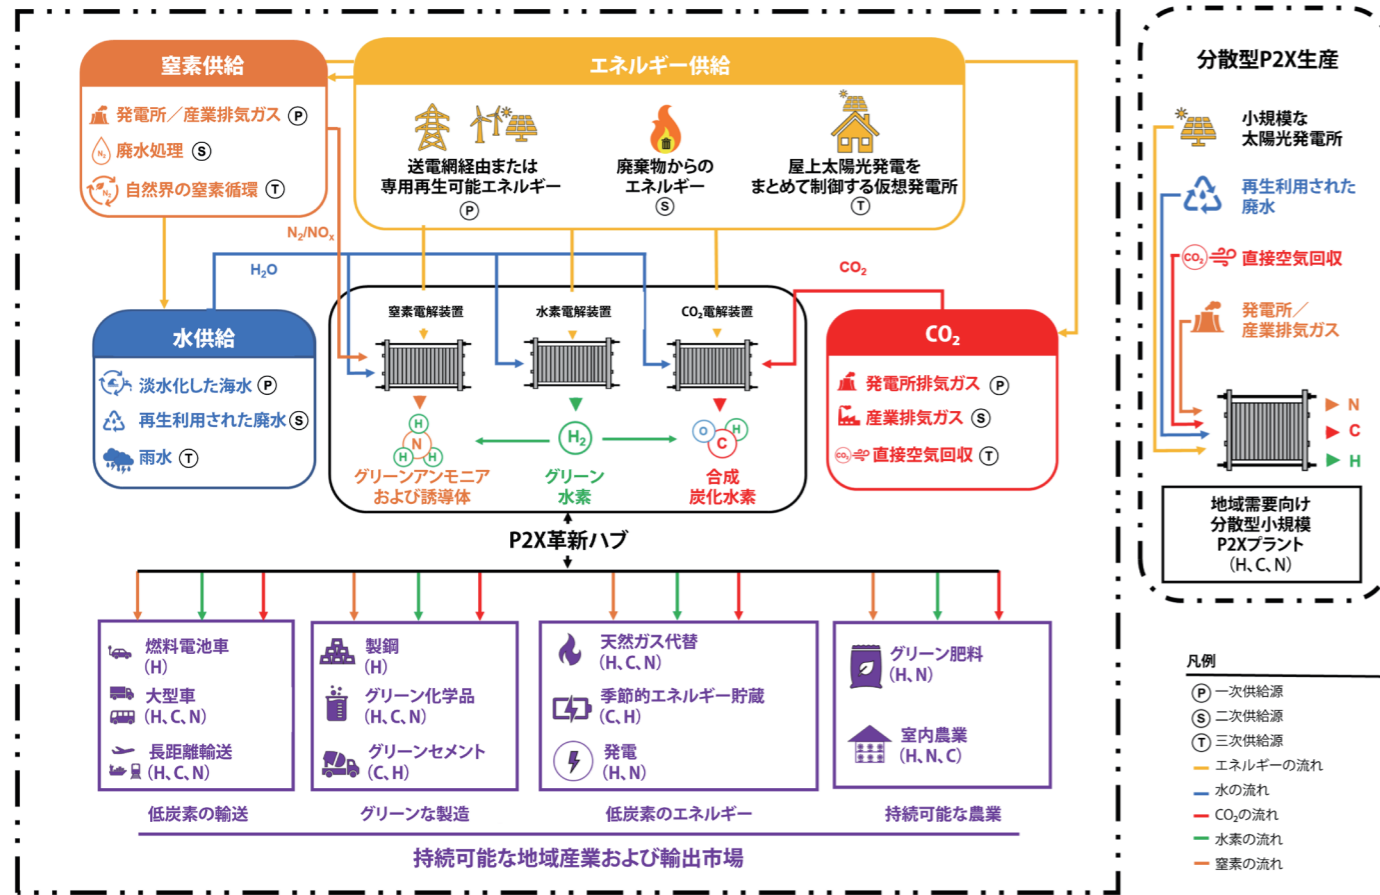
窒素供給

発電所／産業排気ガス Ⓟ
廃水処理 Ⓢ
自然界の窒素循環 Ⓣ

エネルギー供給

送電網経由または専用再生可能エネルギー Ⓟ
廃棄物からのエネルギー Ⓢ
屋上太陽光発電をまとめて制御する仮想発電所 Ⓣ

$N_2/NO_x$

$H_2O$

$CO_2$

水供給

淡水化した海水 Ⓟ
再生利用された廃水 Ⓢ
雨水 Ⓣ

窒素電解装置
水素電解装置
$CO_2$電解装置

H
N
H H
グリーンアンモニアおよび誘導体

$H_2$
グリーン水素

O C H
合成炭化水素

$CO_2$

発電所排気ガス Ⓟ
産業排気ガス Ⓢ
直接空気回収 Ⓣ

P2X革新ハブ

燃料電池車 (H)
大型車 (H、C、N)
長距離輸送 (H、C、N)
低炭素の輸送

製鋼 (H)
グリーン化学品 (H、C、N)
グリーンセメント (C、H)
グリーンな製造

天然ガス代替 (H、C、N)
季節的エネルギー貯蔵 (C、H)
発電 (H、N)
低炭素のエネルギー

グリーン肥料 (H、N)
室内農業 (H、N、C)
持続可能な農業

持続可能な地域産業および輸出市場

分散型P2X生産

小規模な太陽光発電所
再生利用された廃水
直接空気回収
発電所／産業排気ガス
N
C
H
地域需要向け分散型小規模P2Xプラント (H、C、N)

凡例
Ⓟ 一次供給源
Ⓢ 二次供給源
Ⓣ 三次供給源
エネルギーの流れ
水の流れ
$CO_2$の流れ
水素の流れ
窒素の流れ